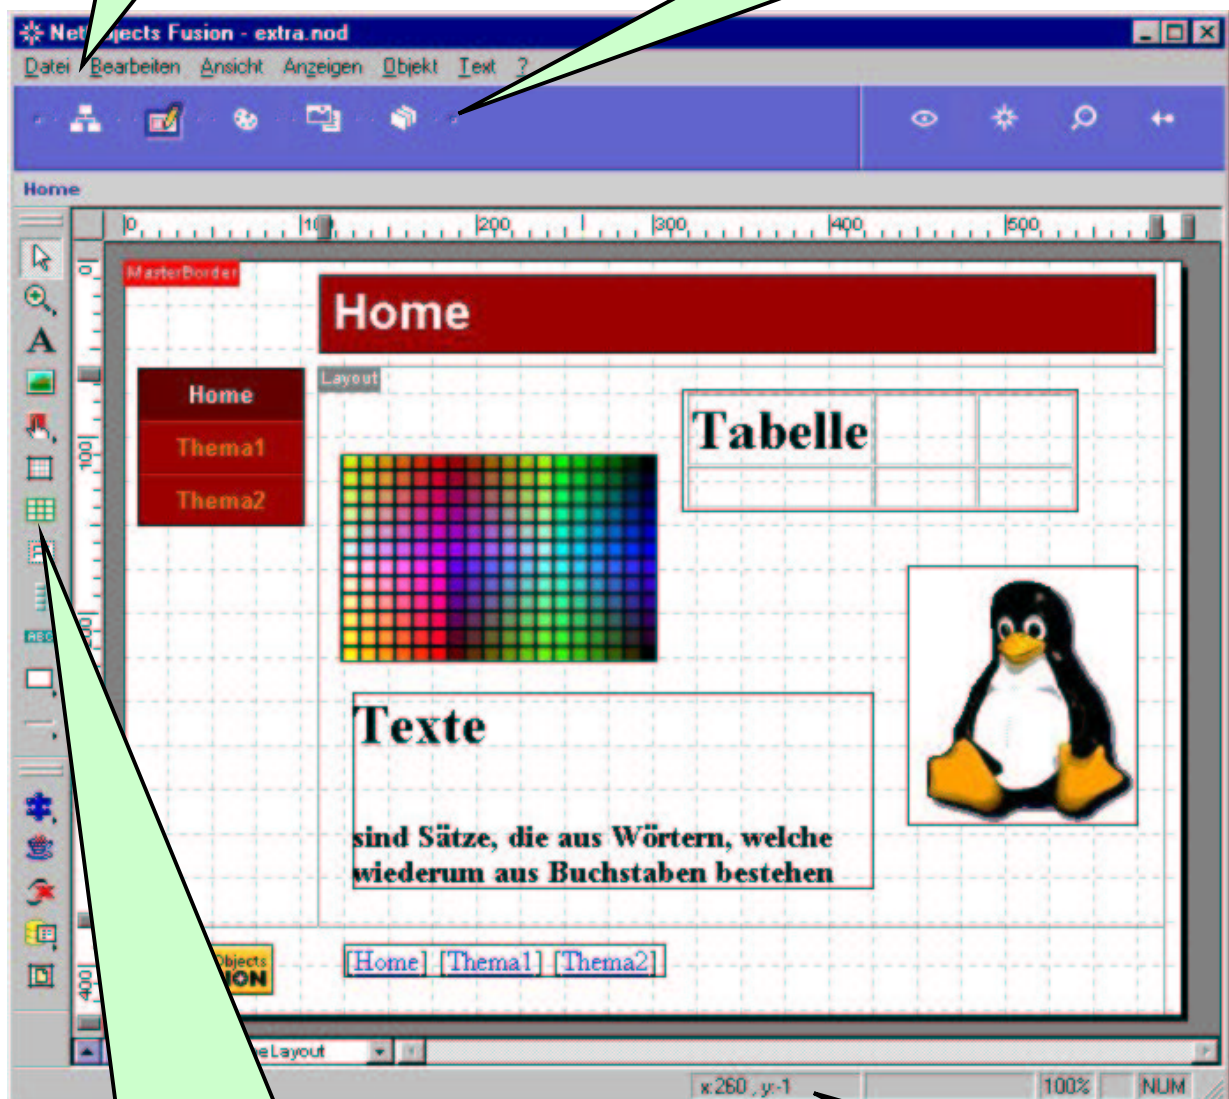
Net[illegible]jects Fusion - extra.nod

Datei Bearbeiten Ansicht Anzeigen Objekt Text ?

Home

0 100 200 300 400 500

0 100 200 400

MasterBorder

Home

Layout

Home
Thema1
Thema2

Tabelle

Texte

sind Sätze, die aus Wörtern, welche wiederum aus Buchstaben bestehen

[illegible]Objects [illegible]ION

[Home] [Thema1] [Thema2]

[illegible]eLayout

x:260 , y:-1

100%

NUM